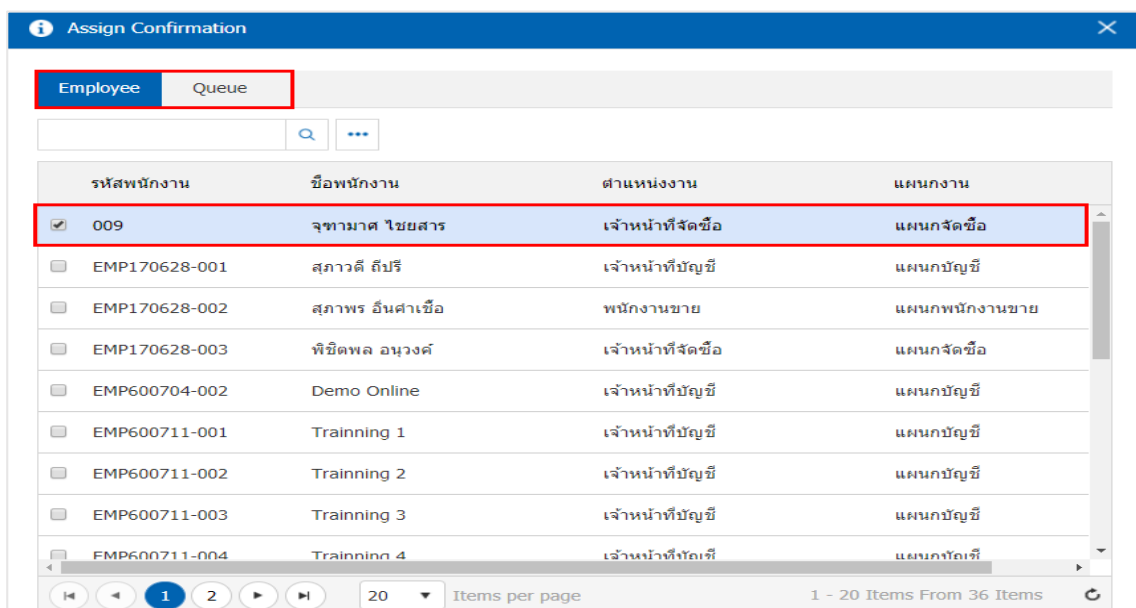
Assign Confirmation

Employee | Queue

| รหัสพนักงาน | ชื่อพนักงาน | ตำแหน่งงาน | แผนกงาน |
|---|---|---|---|
| 009 | จุฑามาศ ไชยสาร | เจ้าหน้าที่จัดซื้อ | แผนกจัดซื้อ |
| EMP170628-001 | สุภาวดี ถีปรี | เจ้าหน้าที่บัญชี | แผนกบัญชี |
| EMP170628-002 | สุภาพร อิ่นศาเชื้อ | พนักงานขาย | แผนกพนักงานขาย |
| EMP170628-003 | พิชิตพล อนุวงค์ | เจ้าหน้าที่จัดซื้อ | แผนกจัดซื้อ |
| EMP600704-002 | Demo Online | เจ้าหน้าที่บัญชี | แผนกบัญชี |
| EMP600711-001 | Trainning 1 | เจ้าหน้าที่บัญชี | แผนกบัญชี |
| EMP600711-002 | Trainning 2 | เจ้าหน้าที่บัญชี | แผนกบัญชี |
| EMP600711-003 | Trainning 3 | เจ้าหน้าที่บัญชี | แผนกบัญชี |
| EMP600711-004 | Trainning 4 | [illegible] | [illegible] |

1 2 | 20 Items per page | 1 - 20 Items From 36 Items